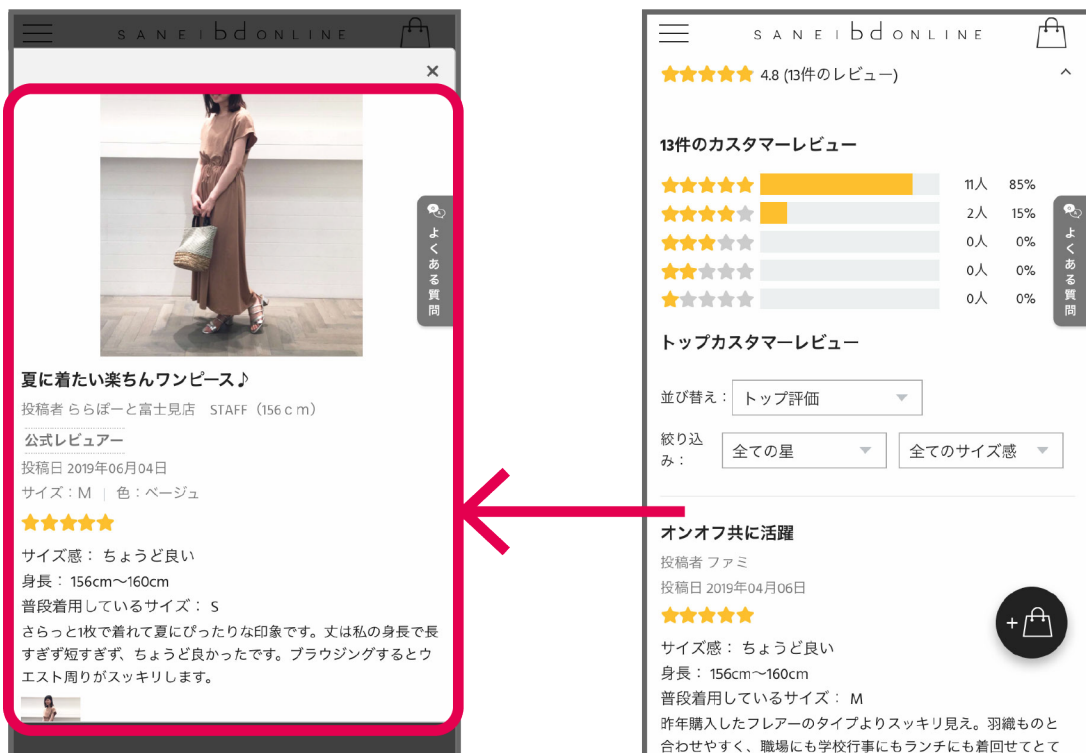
SANE bd ONLINE

×

よくある質問

夏に着たい楽ちんワンピース♪

投稿者 ららぽーと富士見店　STAFF（156ｃｍ）

公式レビュアー

投稿日 2019年06月04日

サイズ：M ｜ 色：ベージュ

サイズ感： ちょうど良い

身長： 156cm〜160cm

普段着用しているサイズ： S

さらっと1枚で着れて夏にぴったりな印象です。丈は私の身長で長すぎず短すぎず、ちょうど良かったです。ブラウジングするとウエスト周りがスッキリします。

SANE bd ONLINE

4.8 (13件のレビュー)

13件のカスタマーレビュー

| | | |
|---|---|---|
| 5 | 11人 | 85% |
| 4 | 2人 | 15% |
| 3 | 0人 | 0% |
| 2 | 0人 | 0% |
| 1 | 0人 | 0% |

よくある質問

トップカスタマーレビュー

並び替え： トップ評価

絞り込み： 全ての星　全てのサイズ感

オンオフ共に活躍

投稿者 ファミ

投稿日 2019年04月06日

サイズ感： ちょうど良い

身長： 156cm〜160cm

普段着用しているサイズ： M

昨年購入したフレアーのタイプよりスッキリ見え。羽織ものと合わせやすく、職場にも学校行事にもランチにも着回せてとて